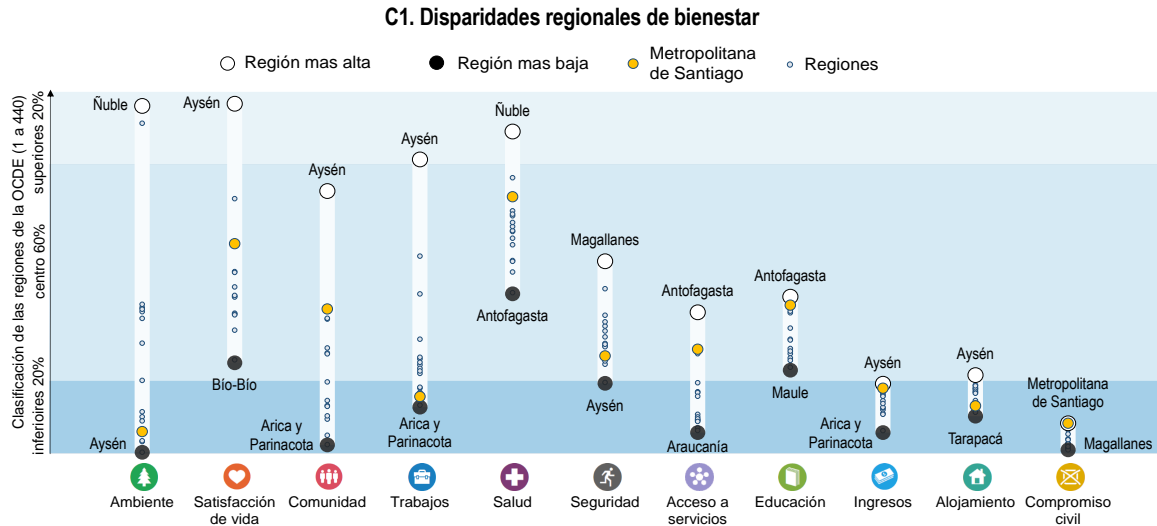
C1. Disparidades regionales de bienestar

Región mas alta
Región mas baja
Metropolitana de Santiago
Regiones

Clasificación de las regiones de la OCDE (1 a 440)
superiores 20%
centro 60%
inferiores 20%

Ñuble
Aysén
Aysén
Bío-Bío
Aysén
Arica y Parinacota
Aysén
Arica y Parinacota
Ñuble
Antofagasta
Magallanes
Aysén
Antofagasta
Araucanía
Antofagasta
Maule
Aysén
Arica y Parinacota
Aysén
Tarapacá
Metropolitana de Santiago
Magallanes

Ambiente
Satisfacción de vida
Comunidad
Trabajos
Salud
Seguridad
Acceso a servicios
Educación
Ingresos
Alojamiento
Compromiso civil